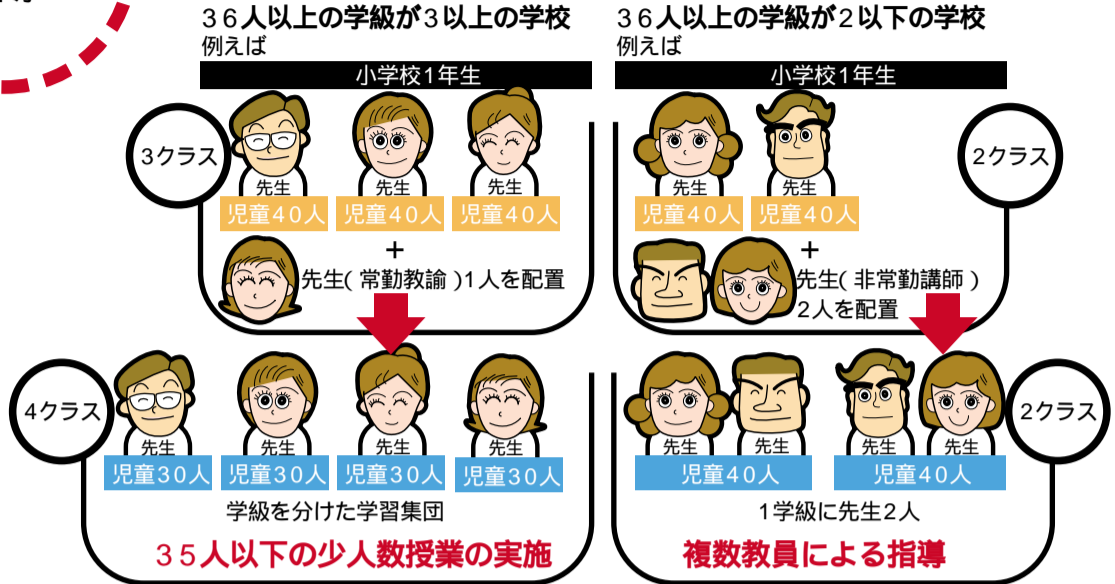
３６人以上の学級が３以上の学校
例えば

小学校1年生

3クラス

先生
児童４０人

先生
児童４０人

先生
児童４０人

＋
先生( 常勤教諭 )1人を配置

4クラス

先生
児童３０人

先生
児童３０人

先生
児童３０人

先生
児童３０人

学級を分けた学習集団

３５人以下の少人数授業の実施

３６人以上の学級が２以下の学校
例えば

小学校1年生

2クラス

先生
児童４０人

先生
児童４０人

＋
先生( 非常勤講師 )
2人を配置

2クラス

先生 先生
児童４０人

先生 先生
児童４０人

1学級に先生2人

複数教員による指導